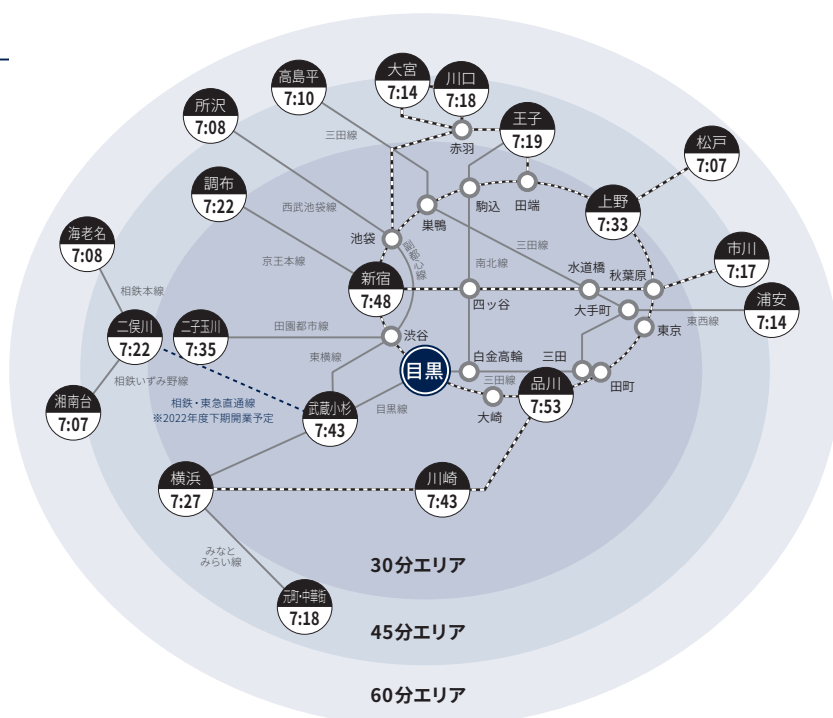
高島平
7:10

大宮
7:14

川口
7:18

所沢
7:08

王子
7:19

松戸
7:07

三田線

赤羽

調布
7:22

駒込

田端

上野
7:33

西武池袋線

巣鴨

池袋

三田線

市川
7:17

海老名
7:08

京王本線

埼京線

新宿
7:48

南北線

水道橋

秋葉原

相鉄本線

四ッ谷

大手町

浦安
7:14

二俣川
7:22

二子玉川
7:35

田園都市線

渋谷

東西線

東京

東横線

白金高輪

三田

目黒

三田線

品川
7:53

田町

湘南台
7:07

相鉄いずみ野線

相鉄・東急直通線
※2022年度下期開業予定

武蔵小杉
7:43

目黒線

大崎

横浜
7:27

川崎
7:43

みなと
みらい線

元町・中華街
7:18

30分エリア

45分エリア

60分エリア